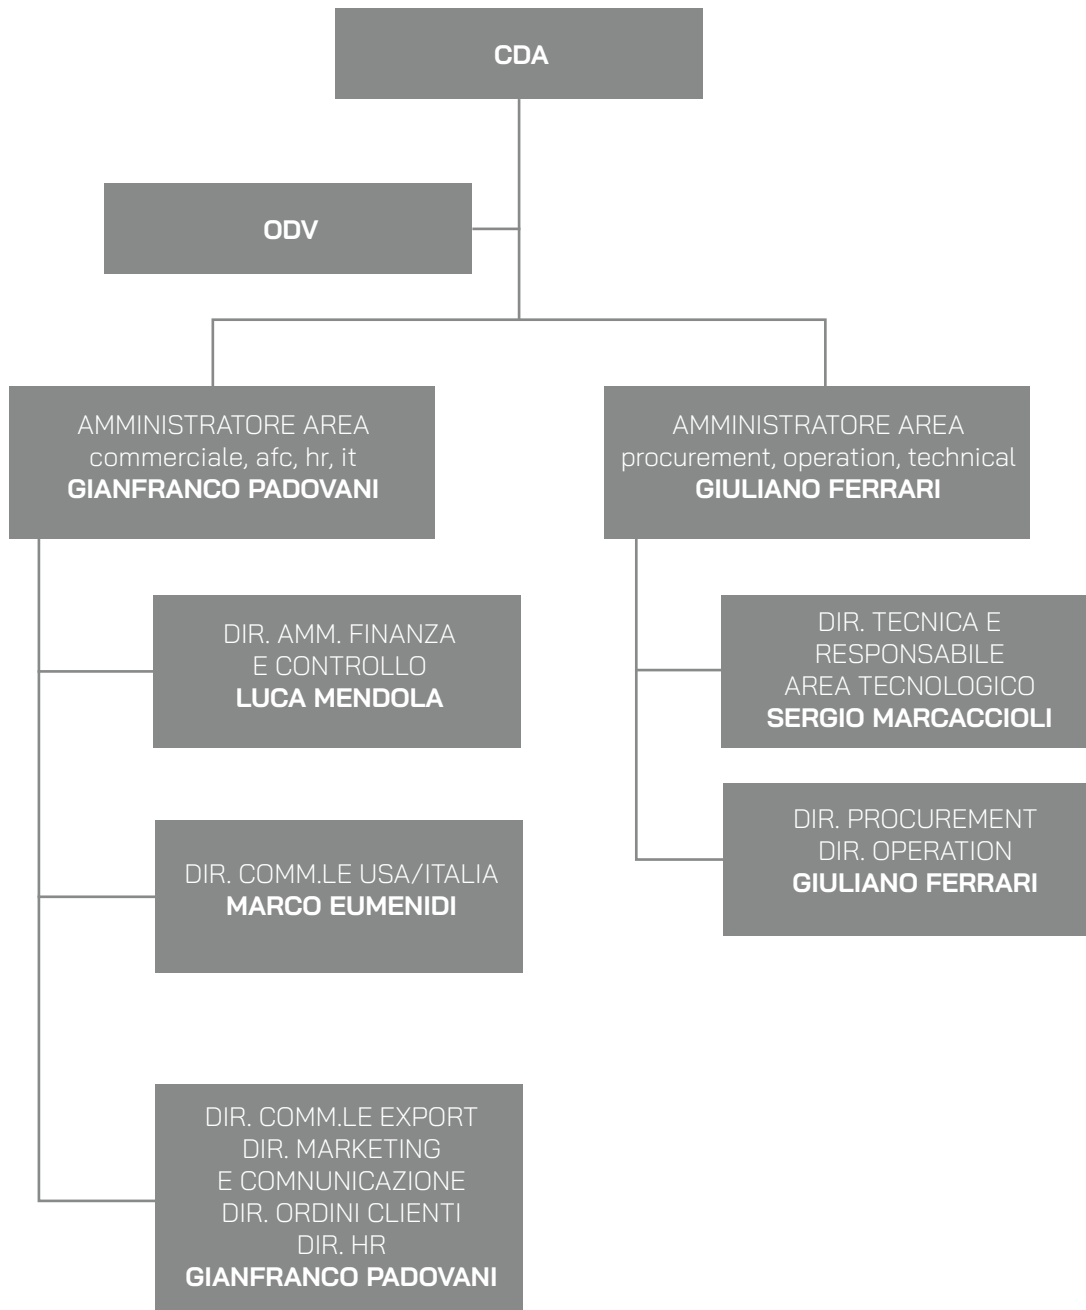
CDA

ODV

AMMINISTRATORE AREA
commerciale, afc, hr, it
GIANFRANCO PADOVANI

AMMINISTRATORE AREA
procurement, operation, technical
GIULIANO FERRARI

DIR. AMM. FINANZA
E CONTROLLO
LUCA MENDOLA

DIR. COMM.LE USA/ITALIA
MARCO EUMENIDI

DIR. COMM.LE EXPORT
DIR. MARKETING
E COMUNICAZIONE
DIR. ORDINI CLIENTI
DIR. HR
GIANFRANCO PADOVANI

DIR. TECNICA E
RESPONSABILE
AREA TECNOLOGICO
SERGIO MARCACCIOLI

DIR. PROCUREMENT
DIR. OPERATION
GIULIANO FERRARI